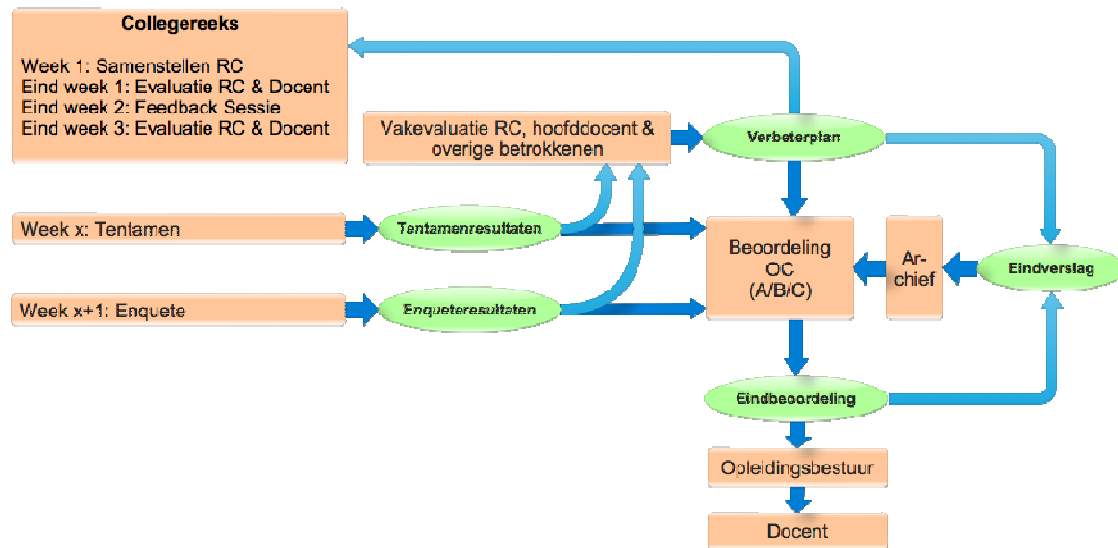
Collegereeks

Week 1: Samenstellen RC
Eind week 1: Evaluatie RC & Docent
Eind week 2: Feedback Sessie
Eind week 3: Evaluatie RC & Docent

Vakevaluatie RC, hoofddocent & overige betrokkenen

Verbeterplan

Week x: Tentamen

Tentamenresultaten

Beoordeling OC (A/B/C)

Ar-chief

Eindverslag

Week x+1: Enquete

Enqueteresultaten

Eindbeoordeling

Opleidingsbestuur

Docent